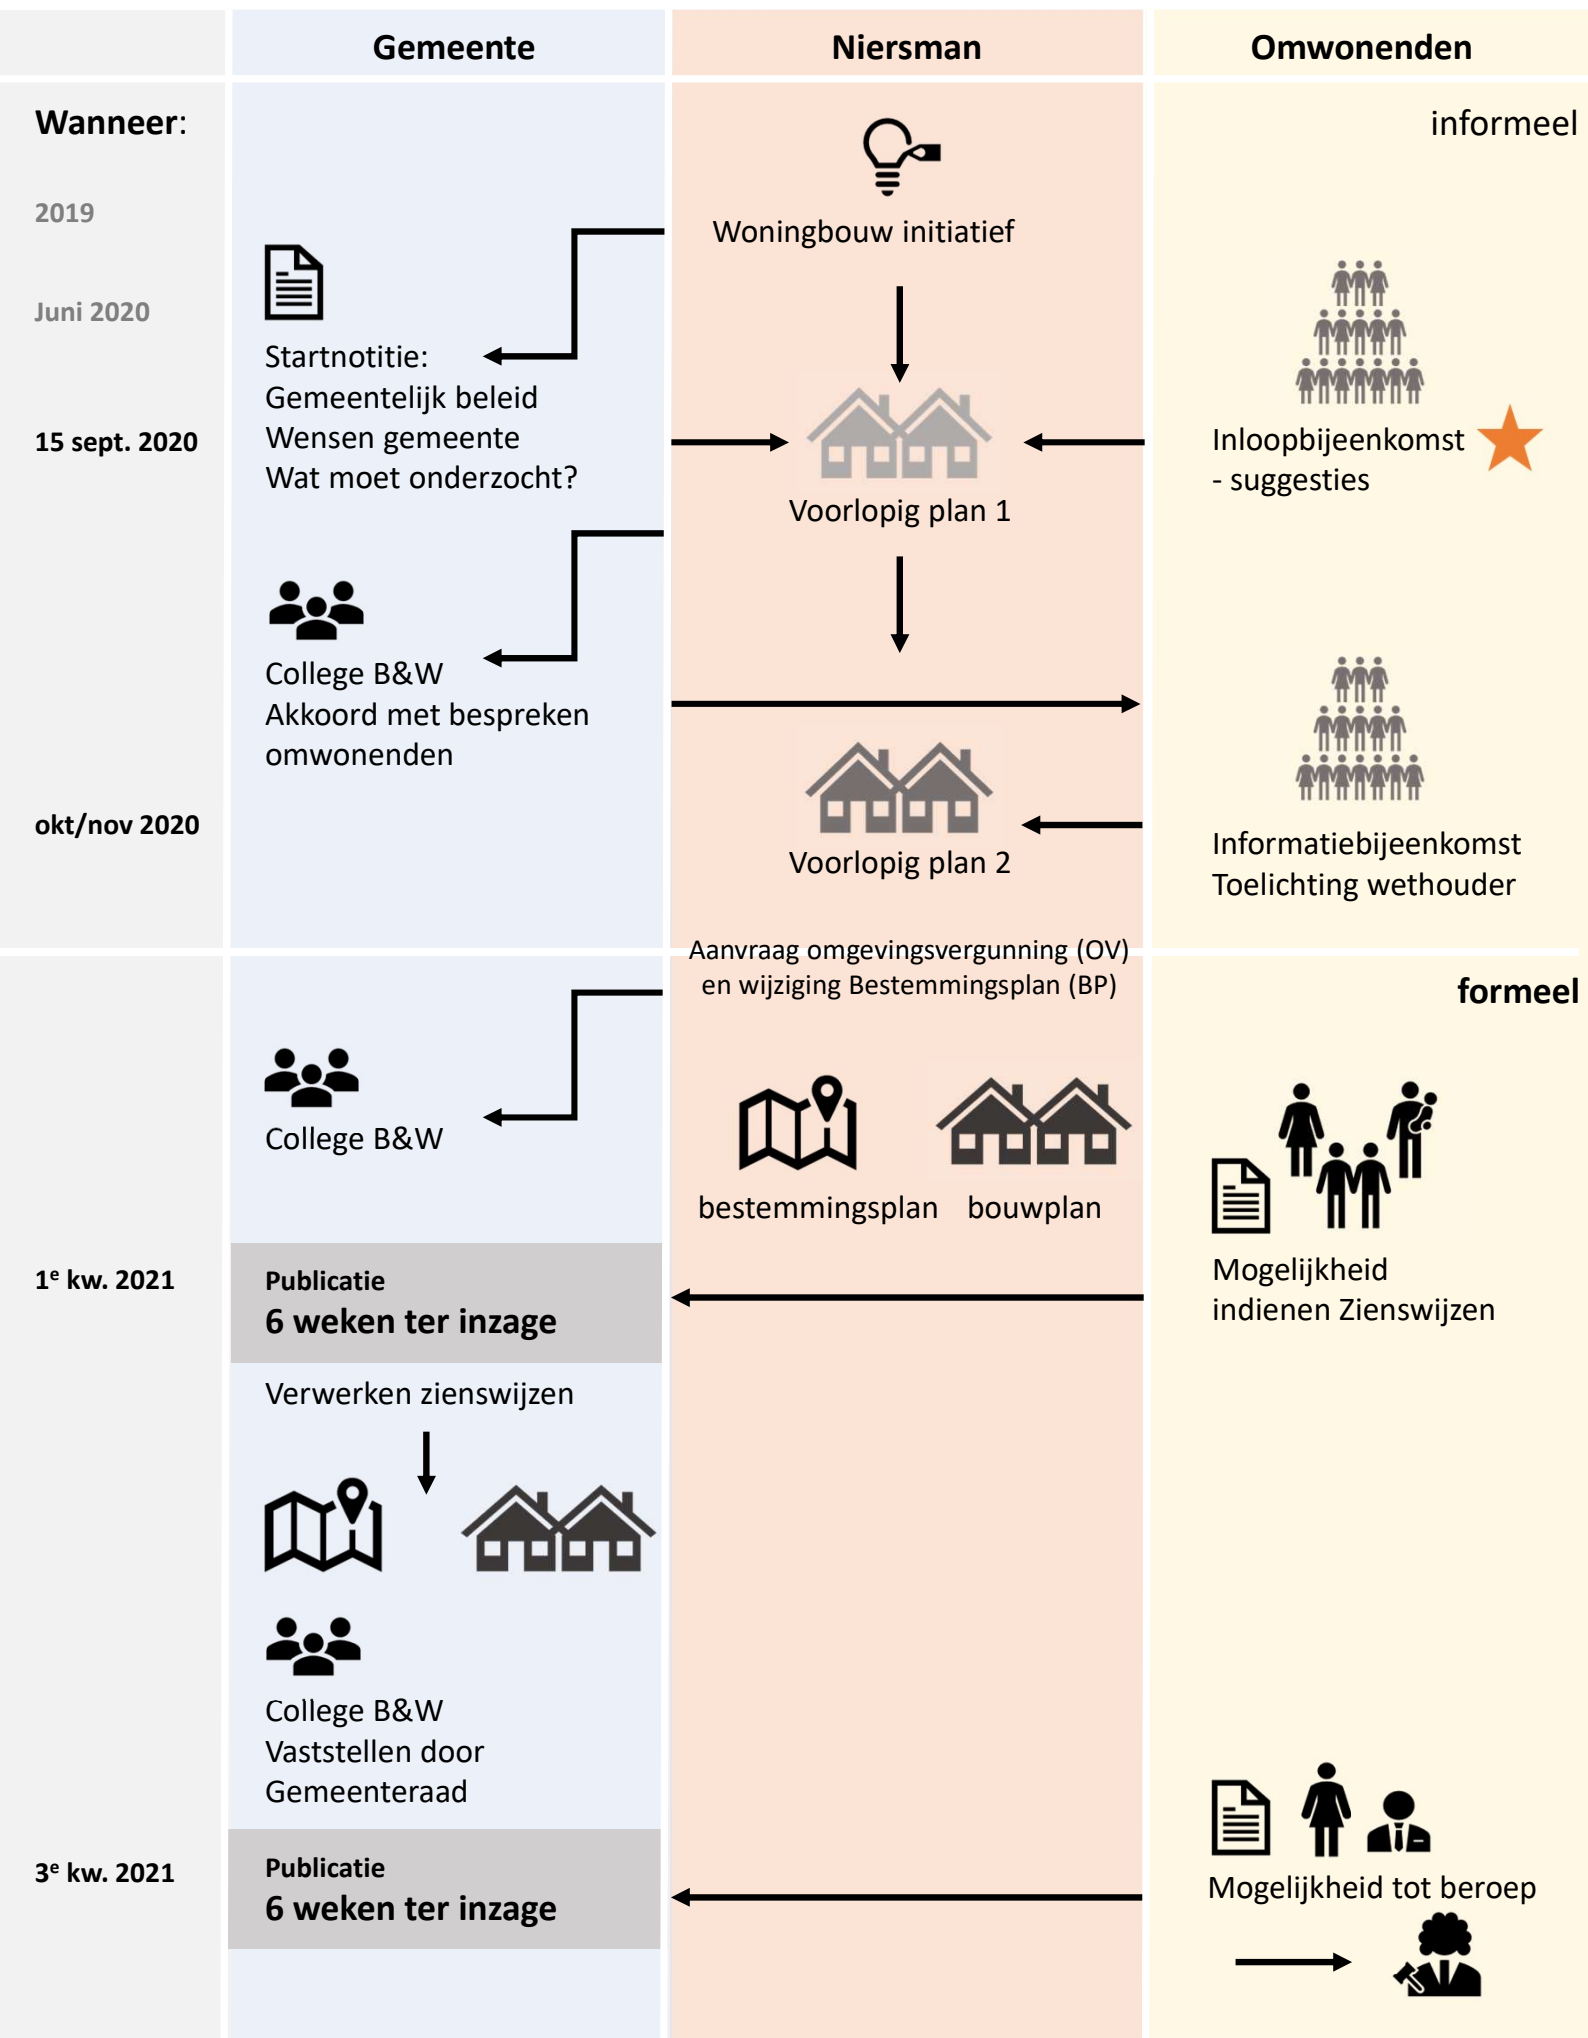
Gemeente

Niersman

Omwonenden

Wanneer:

informeel

2019

Woningbouw initiatief

Juni 2020

Startnotitie:
Gemeentelijk beleid
Wensen gemeente
Wat moet onderzocht?

15 sept. 2020

Voorlopig plan 1

Inloopbijeenkomst
- suggesties

College B&W
Akkoord met bespreken omwonenden

okt/nov 2020

Voorlopig plan 2

Informatiebijeenkomst
Toelichting wethouder

Aanvraag omgevingsvergunning (OV) en wijziging Bestemmingsplan (BP)

formeel

College B&W

bestemmingsplan

bouwplan

Mogelijkheid indienen Zienswijzen

1$^e$ kw. 2021

Publicatie
6 weken ter inzage

Verwerken zienswijzen

College B&W
Vaststellen door Gemeenteraad

3$^e$ kw. 2021

Publicatie
6 weken ter inzage

Mogelijkheid tot beroep